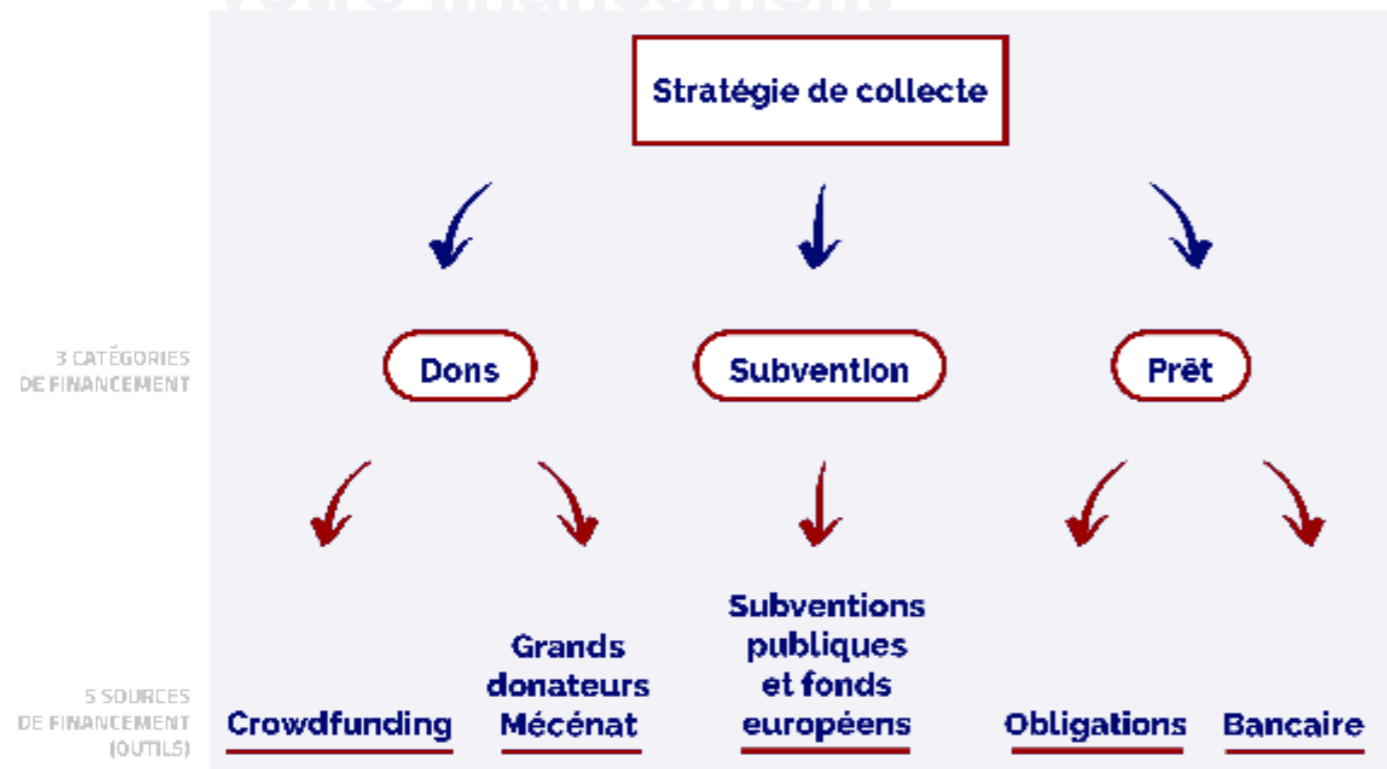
Stratégie de collecte

3 CATÉGORIES DE FINANCEMENT

Dons

Subvention

Prêt

5 SOURCES DE FINANCEMENT (OUTILS)

Crowdfunding

Grands donateurs Mécénat

Subventions publiques et fonds européens

Obligations

Bancaire